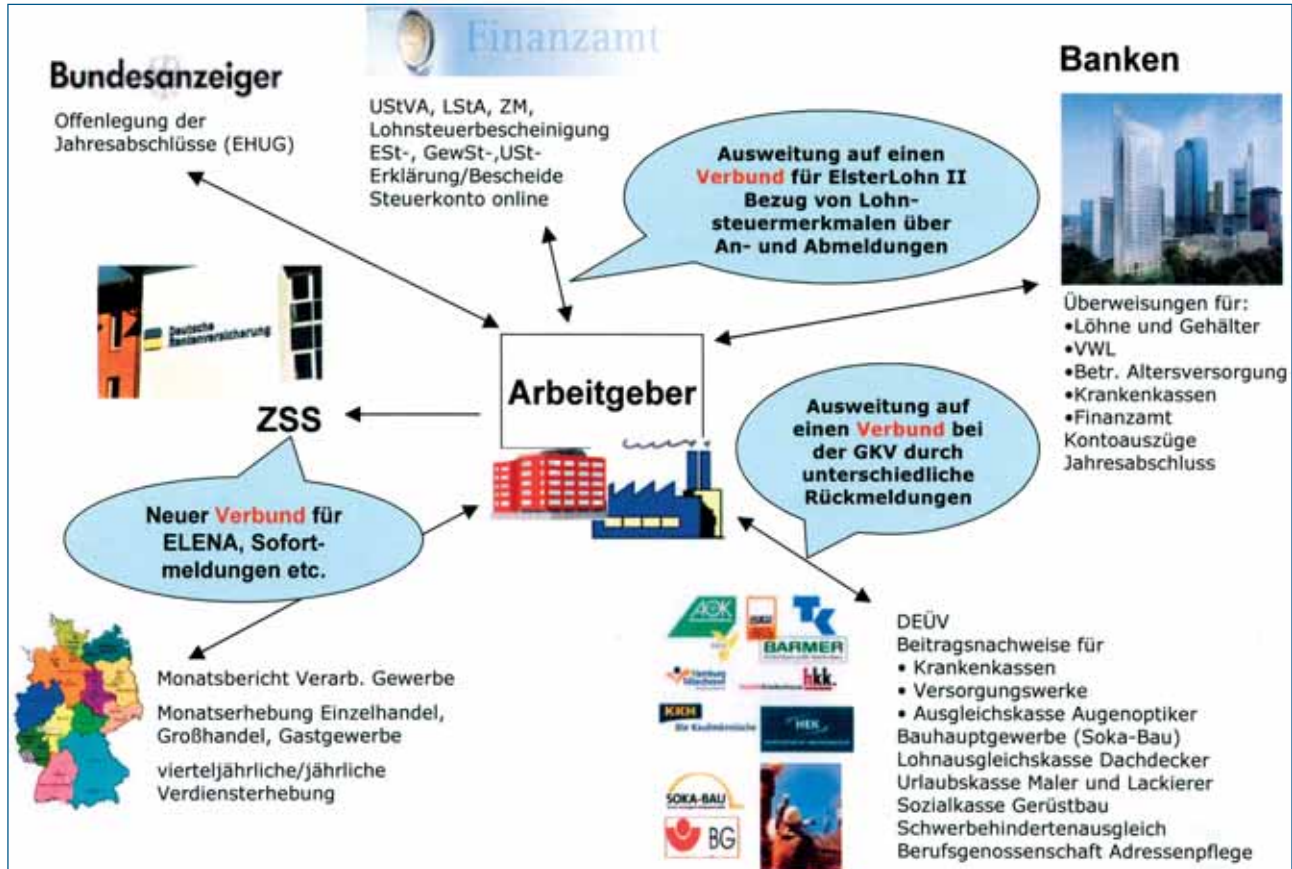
Finanzamt

Bundesanzeiger

Offenlegung der Jahresabschlüsse (EHUG)

UStVA, LStA, ZM, Lohnsteuerbescheinigung ESt-, GewSt-,USt-Erklärung/Bescheide Steuerkonto online

Banken

Ausweitung auf einen Verbund für ElsterLohn II Bezug von Lohnsteuermerkmalen über An- und Abmeldungen

Deutsche Rentenversicherung

Überweisungen für:
•Löhne und Gehälter
•VWL
•Betr. Altersversorgung
•Krankenkassen
•Finanzamt
Kontoauszüge
Jahresabschluss

Arbeitgeber

ZSS

Ausweitung auf einen Verbund bei der GKV durch unterschiedliche Rückmeldungen

Neuer Verbund für ELENA, Sofortmeldungen etc.

AOK

TK

BARMER

hkk

KKH Die Kaufmännische

HEK

SOKA-BAU

BG

DEÜV
Beitragsnachweise für
• Krankenkassen
• Versorgungswerke
• Ausgleichskasse Augenoptiker
Bauhauptgewerbe (Soka-Bau)
Lohnausgleichskasse Dachdecker
Urlaubskasse Maler und Lackierer
Sozialkasse Gerüstbau
Schwerbehindertenausgleich
Berufsgenossenschaft Adressenpflege

Monatsbericht Verarb. Gewerbe

Monatserhebung Einzelhandel, Großhandel, Gastgewerbe

vierteljährliche/jährliche Verdiensterhebung